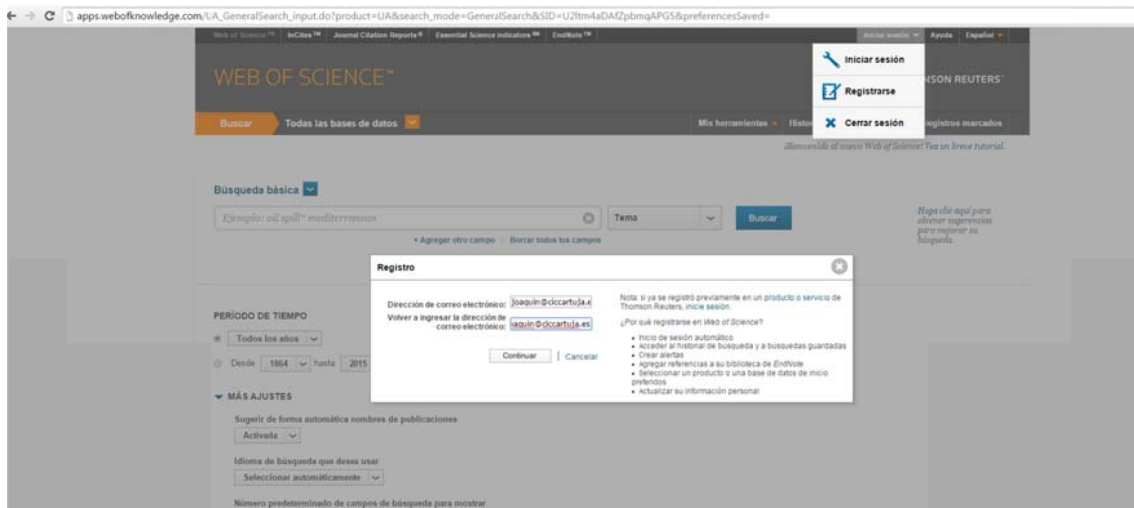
apps.webofknowledge.com/UA_GeneralSearch_input.do?product=UA&search_mode=GeneralSearch&SID=U2ltm4aDAfZpbmqAPG5&preferencesSaved=

Web of Science™ InCites™ Journal Citation Reports® Essential Science Indicators℠ EndNote™

Iniciar sesión Ayuda Español

Iniciar sesión
Registrarse
Cerrar sesión

WEB OF SCIENCE™

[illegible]SON REUTERS

Buscar Todas las bases de datos

Mis herramientas Histo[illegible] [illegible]egistros marcados

¡Bienvenido al nuevo Web of Science! Vea un breve tutorial.

Búsqueda básica

Ejemplo: oil spill* mediterranean

Tema

Buscar

Haga clic aquí para obtener sugerencias para mejorar su búsqueda.

+ Agregar otro campo | Borrar todos los campos

Registro

Dirección de correo electrónico: joaquin@ciccartuja.e

Volver a ingresar la dirección de correo electrónico: oaquin@ciccartuja.es

Continuar | Cancelar

Nota: si ya se registró previamente en un producto o servicio de Thomson Reuters, inicie sesión.

¿Por qué registrarse en Web of Science?

• Inicio de sesión automático
• Acceder al historial de búsqueda y a búsquedas guardadas
• Crear alertas
• Agregar referencias a su biblioteca de EndNote
• Seleccionar un producto o una base de datos de inicio preferidos
• Actualizar su información personal

PERÍODO DE TIEMPO

Todos los años

Desde 1864 hasta 2015

MÁS AJUSTES

Sugerir de forma automática nombres de publicaciones

Activada

Idioma de búsqueda que desea usar

Seleccionar automáticamente

Número predeterminado de campos de búsqueda para mostrar